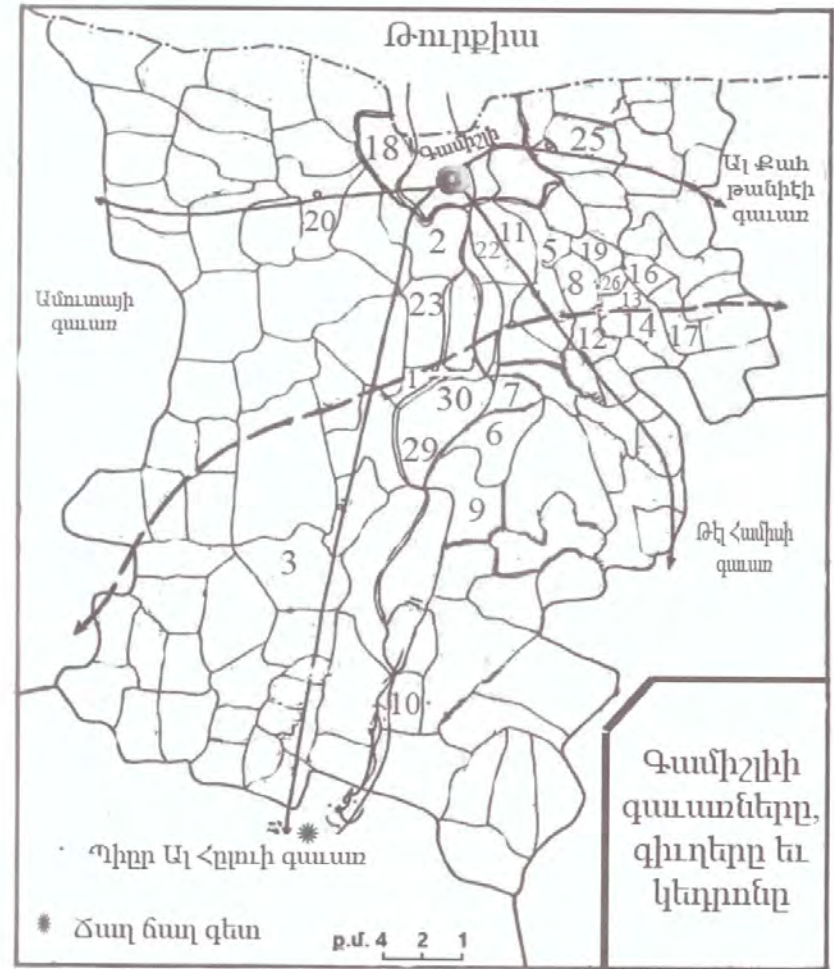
Թուրքիա

18 Գամիշլի 25

Ալ Քաhթանիէի գաւառ

20

2 22 11 5 19

8 26 16

13

Ամուտայի գաւառ

23

12 14 17

1

30 7

6

29

9

Թէլ Համիսի գաւառ

3

10

Գամիշլիի գաւառները, գիւղերը եւ կեդրոնը

Պիըր Ալ Հըլուի գաւառ

Ճաղ ճաղ գետ

ք.մ. 4 2 1